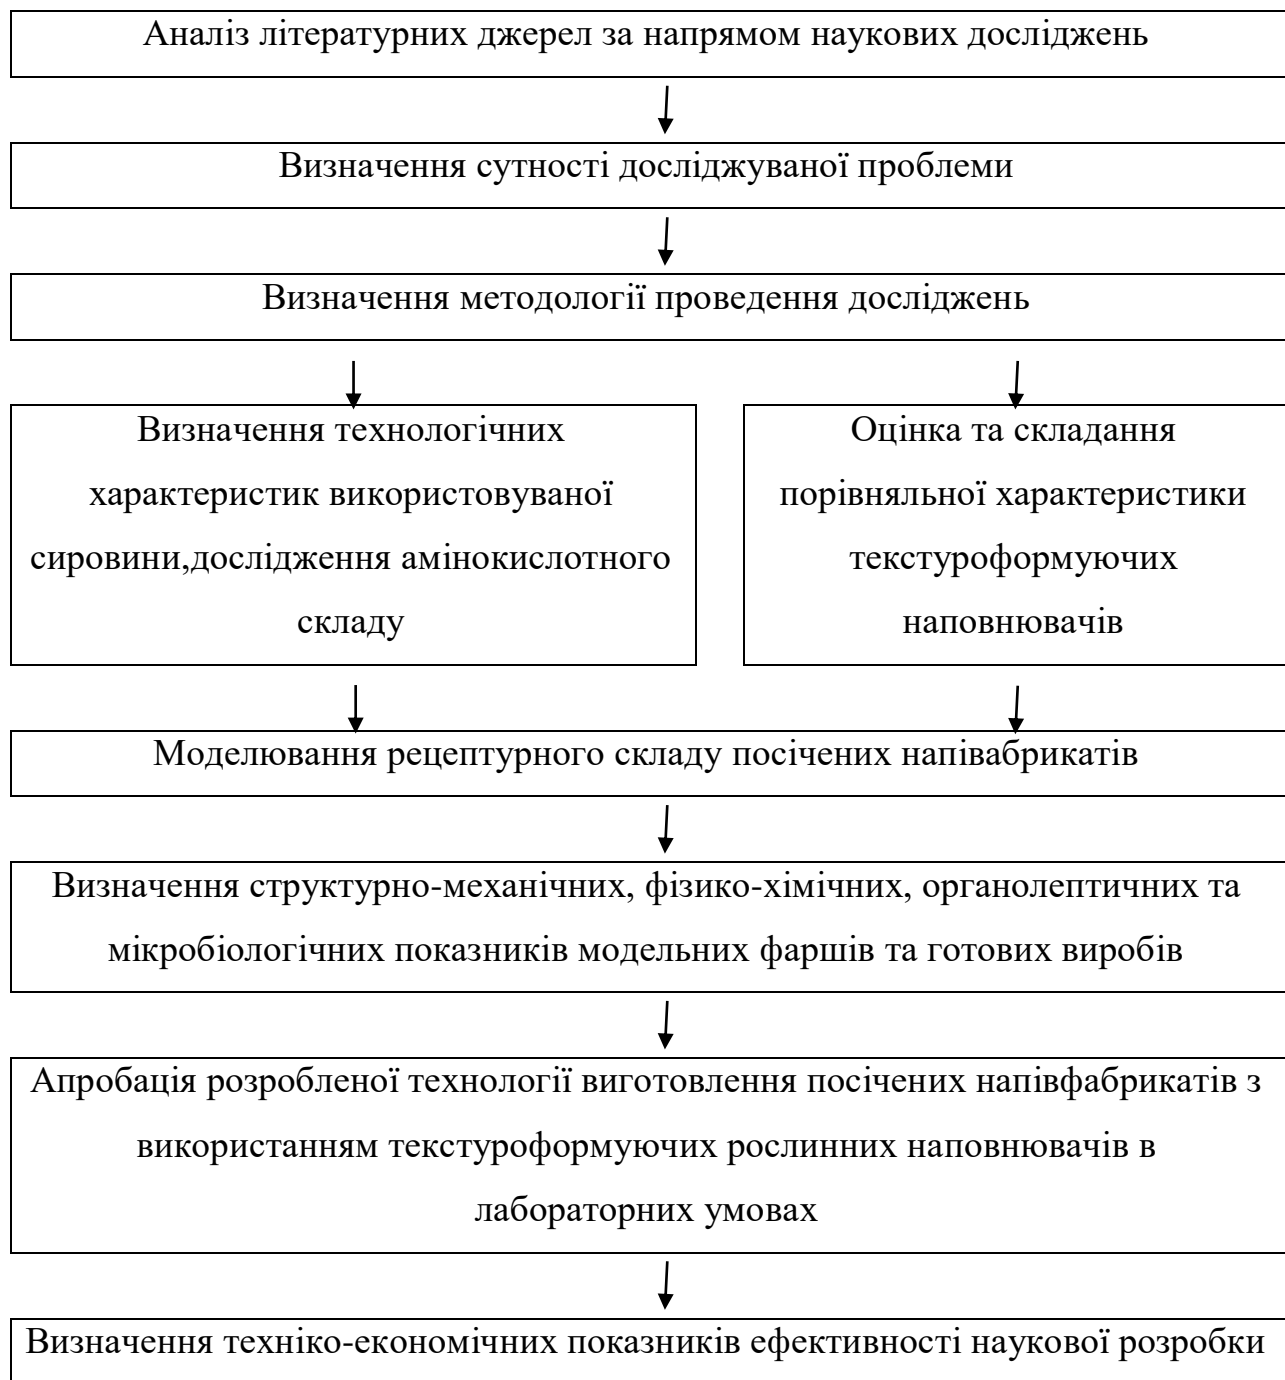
Аналіз літературних джерел за напрямом наукових досліджень

Визначення сутності досліджуваної проблеми

Визначення методології проведення досліджень

Визначення технологічних характеристик використовуваної сировини,дослідження амінокислотного складу

Оцінка та складання порівняльної характеристики текстуроформуючих наповнювачів

Моделювання рецептурного складу посічених напівабрикатів

Визначення структурно-механічних, фізико-хімічних, органолептичних та мікробіологічних показників модельних фаршів та готових виробів

Апробація розробленої технології виготовлення посічених напівфабрикатів з використанням текстуроформуючих рослинних наповнювачів в лабораторних умовах

Визначення техніко-економічних показників ефективності наукової розробки